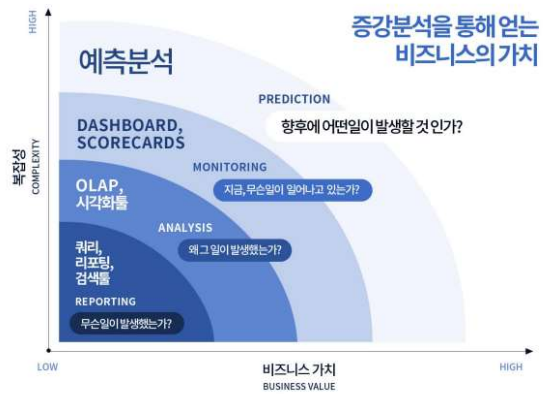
증강분석을 통해 얻는
비즈니스의 가치

HIGH

예측분석

PREDICTION

향후에 어떤일이 발생할 것인가?

DASHBOARD,
SCORECARDS

MONITORING

지금, 무슨일이 일어나고 있는가?

OLAP,
시각화툴

ANALYSIS

왜 그 일이 발생했는가?

쿼리,
리포팅,
검색툴

REPORTING

무슨일이 발생했는가?

복잡성
COMPLEXITY

LOW

비즈니스 가치
BUSINESS VALUE

HIGH